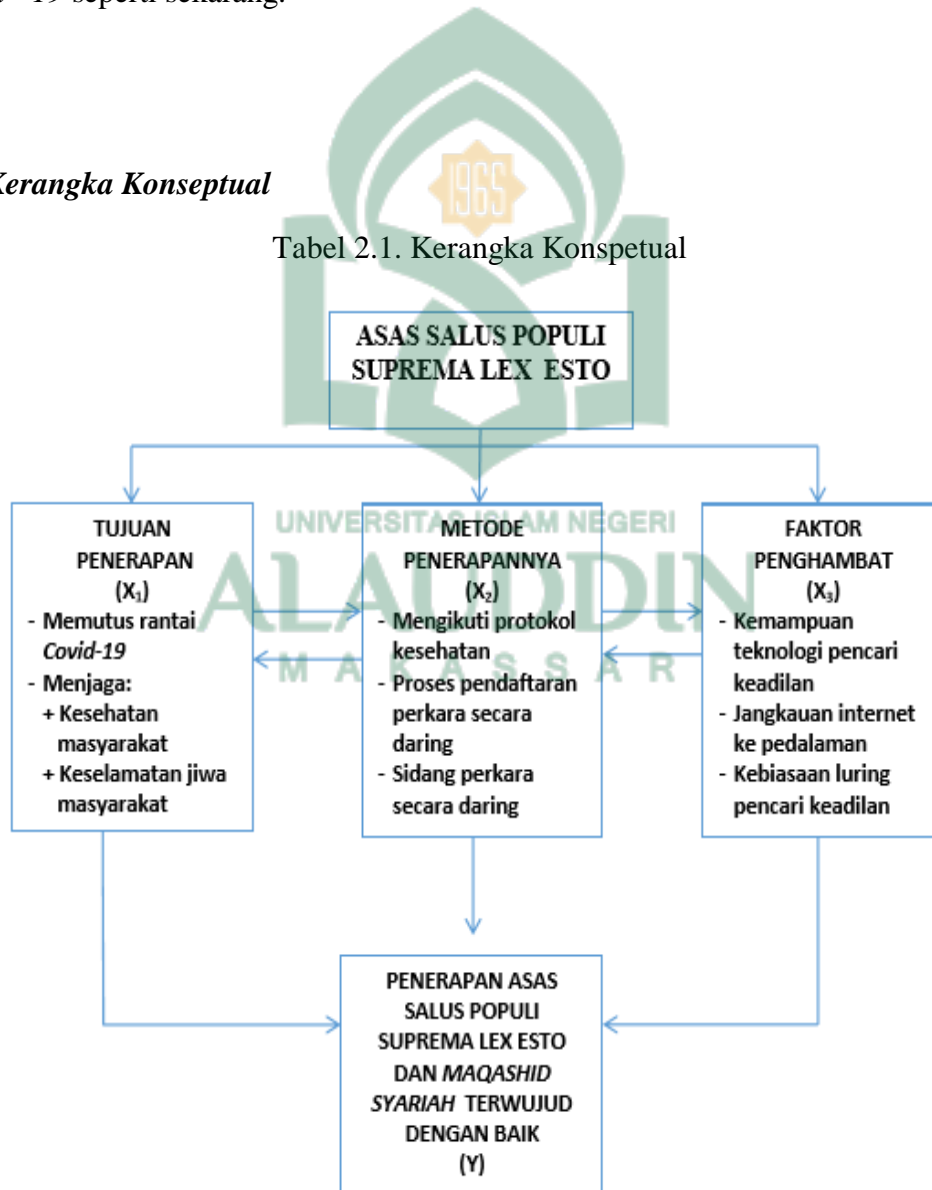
- 19 seperti sekarang.

*Kerangka Konseptual*

1965

Tabel 2.1. Kerangka Konspetual

ASAS SALUS POPULI SUPREMA LEX ESTO

UNIVERSITAS ISLAM NEGERI

ALAUDDIN

MAKASSAR

TUJUAN PENERAPAN ($X_1$)
- Memutus rantai *Covid-19*
- Menjaga:
+ Kesehatan masyarakat
+ Keselamatan jiwa masyarakat

METODE PENERAPANNYA ($X_2$)
- Mengikuti protokol kesehatan
- Proses pendaftaran perkara secara daring
- Sidang perkara secara daring

FAKTOR PENGHAMBAT ($X_3$)
- Kemampuan teknologi pencari keadilan
- Jangkauan internet ke pedalaman
- Kebiasaan luring pencari keadilan

PENERAPAN ASAS SALUS POPULI SUPREMA LEX ESTO DAN *MAQASHID SYARIAH* TERWUJUD DENGAN BAIK (Y)